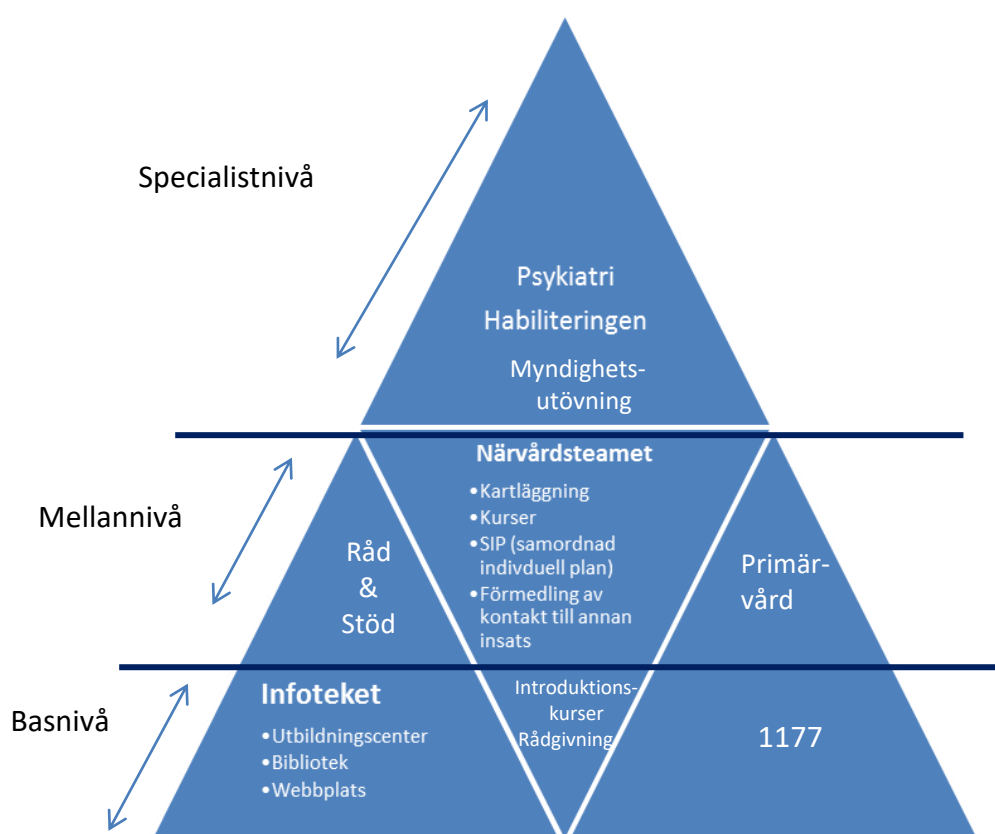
Specialistnivå

Psykiatri
Habiliteringen
Myndighetsutövning

Mellannivå

Råd & Stöd

Närvårdsteamet
•Kartläggning
•Kurser
•SIP (samordnad indivduell plan)
•Förmedling av kontakt till annan insats

Primärvård

Basnivå

Infoteket
•Utbildningscenter
•Bibliotek
•Webbplats

Introduktionskurser
Rådgivning

1177